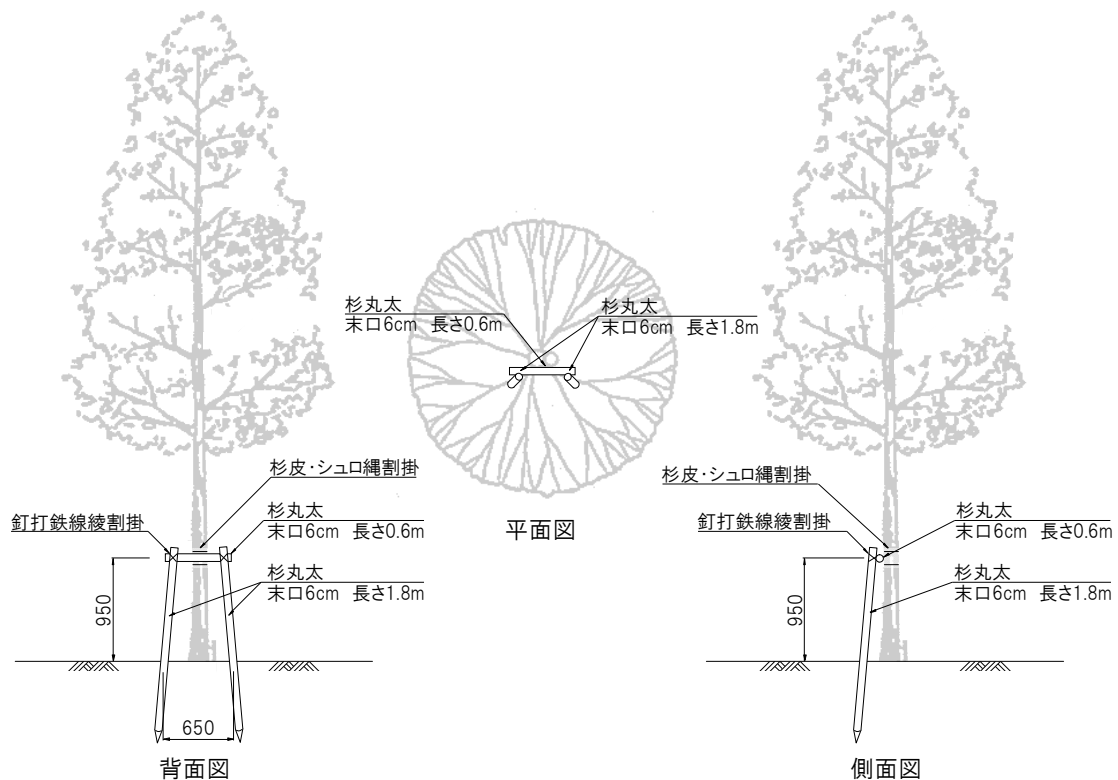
杉丸太
末口6cm　長さ0.6m

杉丸太
末口6cm　長さ1.8m

平面図

杉皮・シュロ縄割掛

釘打鉄線綾割掛

杉丸太
末口6cm　長さ0.6m

杉丸太
末口6cm　長さ1.8m

950

650

背面図

杉皮・シュロ縄割掛

釘打鉄線綾割掛

杉丸太
末口6cm　長さ0.6m

杉丸太
末口6cm　長さ1.8m

950

側面図